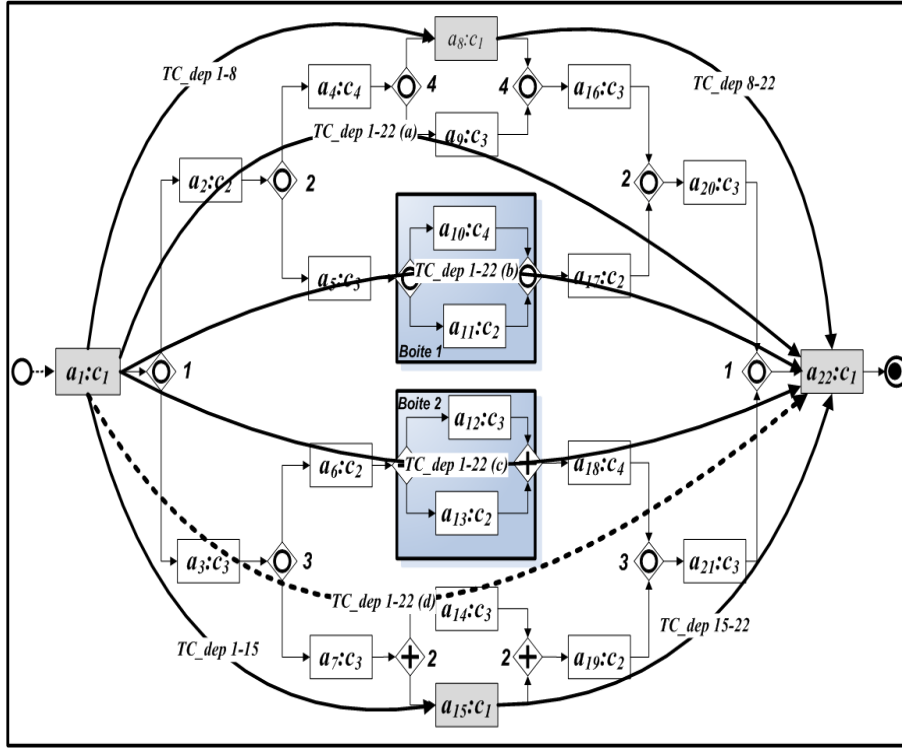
$a_8$:$c_1$
TC_dep 1-8
TC_dep 8-22
$a_4$:$c_4$
4
4
$a_{16}$:$c_3$
TC_dep 1-22 (a)
$a_9$:$c_3$
$a_2$:$c_2$
2
2
$a_{20}$:$c_3$
$a_{10}$:$c_4$
$a_5$:$c_3$
TC_dep 1-22 (b)
$a_{17}$:$c_2$
$a_{11}$:$c_2$
Boite 1
$a_1$:$c_1$
1
1
$a_{22}$:$c_1$
Boite 2
$a_{12}$:$c_3$
$a_6$:$c_2$
TC_dep 1-22 (c)
$a_{18}$:$c_4$
$a_{13}$:$c_2$
$a_3$:$c_3$
3
3
$a_{21}$:$c_3$
TC_dep 1-22 (d)
$a_{14}$:$c_3$
TC_dep 15-22
TC_dep 1-15
$a_7$:$c_3$
2
2
$a_{19}$:$c_2$
$a_{15}$:$c_1$